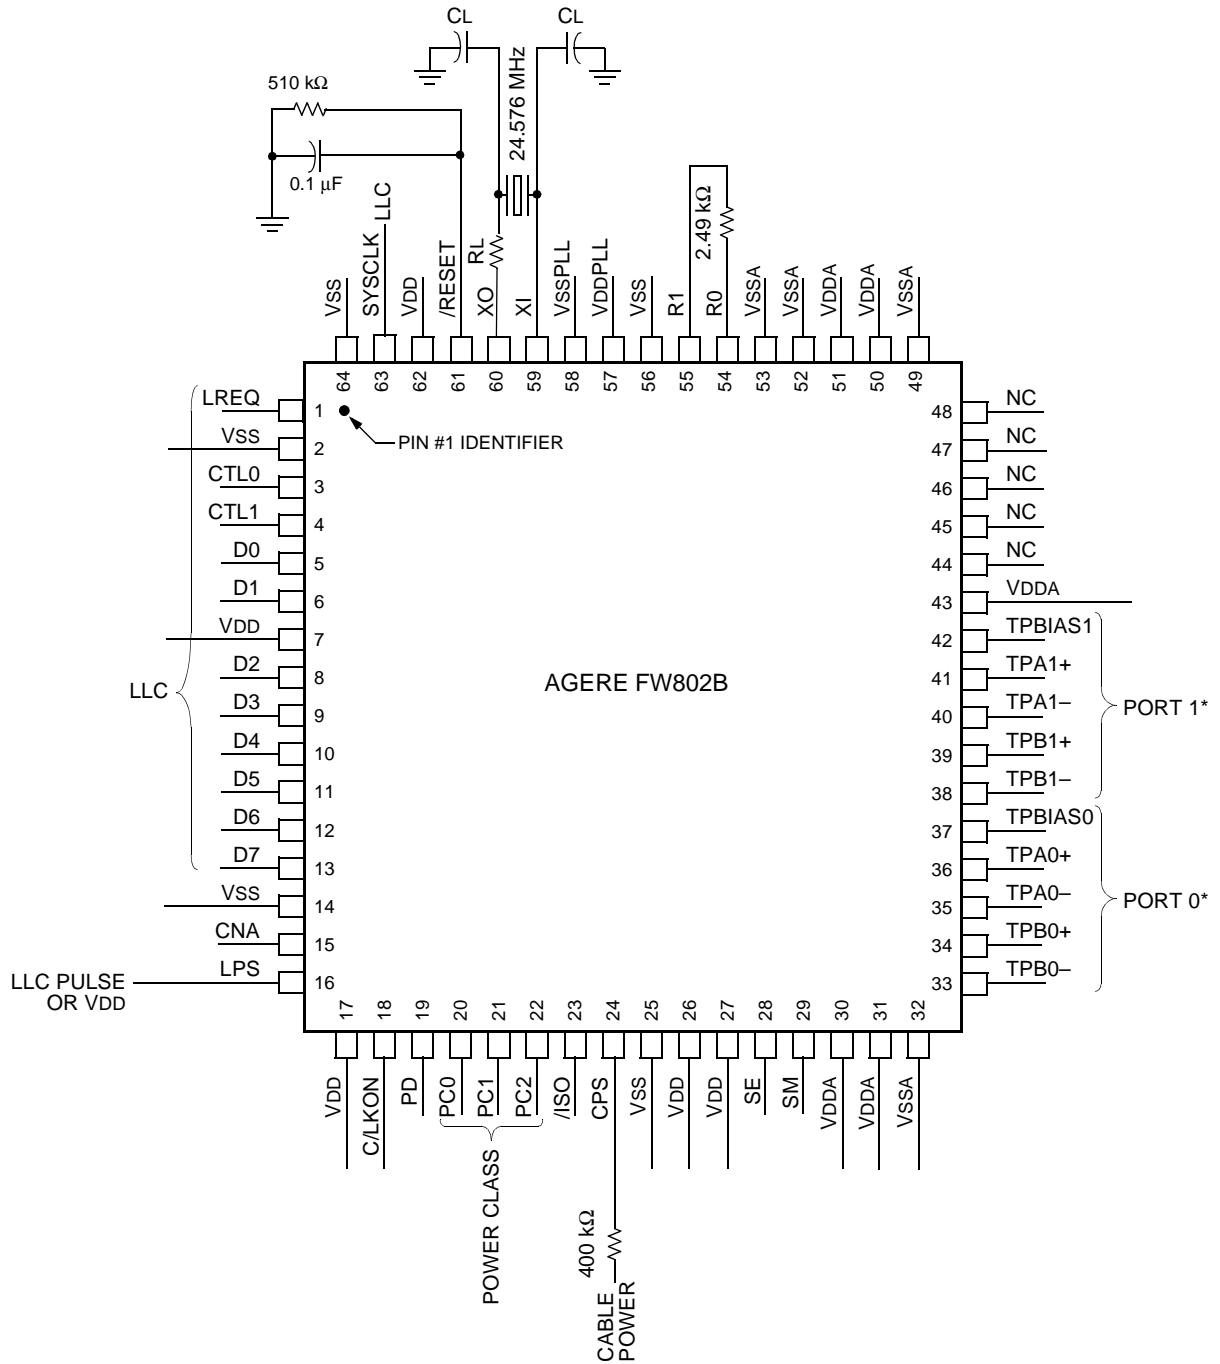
CL
CL
510 kΩ
24.576 MHz
0.1 µF
LLC
2.49 kΩ
RL
VSS
SYSCLK
VDD
/RESET
XO
XI
VSSPLL
VDDPLL
VSS
R1
R0
VSSA
VSSA
VDDA
VDDA
VSSA
64
63
62
61
60
59
58
57
56
55
54
53
52
51
50
49

LREQ 1
VSS 2
CTL0 3
CTL1 4
D0 5
D1 6
VDD 7
D2 8
D3 9
D4 10
D5 11
D6 12
D7 13
VSS 14
CNA 15
LPS 16
LLC
LLC PULSE OR VDD
PIN #1 IDENTIFIER

AGERE FW802B

48 NC
47 NC
46 NC
45 NC
44 NC
43 VDDA
42 TPBIAS1
41 TPA1+
40 TPA1–
39 TPB1+
38 TPB1–
37 TPBIAS0
36 TPA0+
35 TPA0–
34 TPB0+
33 TPB0–
PORT 1*
PORT 0*

17
18
19
20
21
22
23
24
25
26
27
28
29
30
31
32
VDD
C/LKON
PD
PC0
PC1
PC2
/ISO
CPS
VSS
VDD
VDD
SE
SM
VDDA
VDDA
VSSA
POWER CLASS
400 kΩ
CABLE POWER